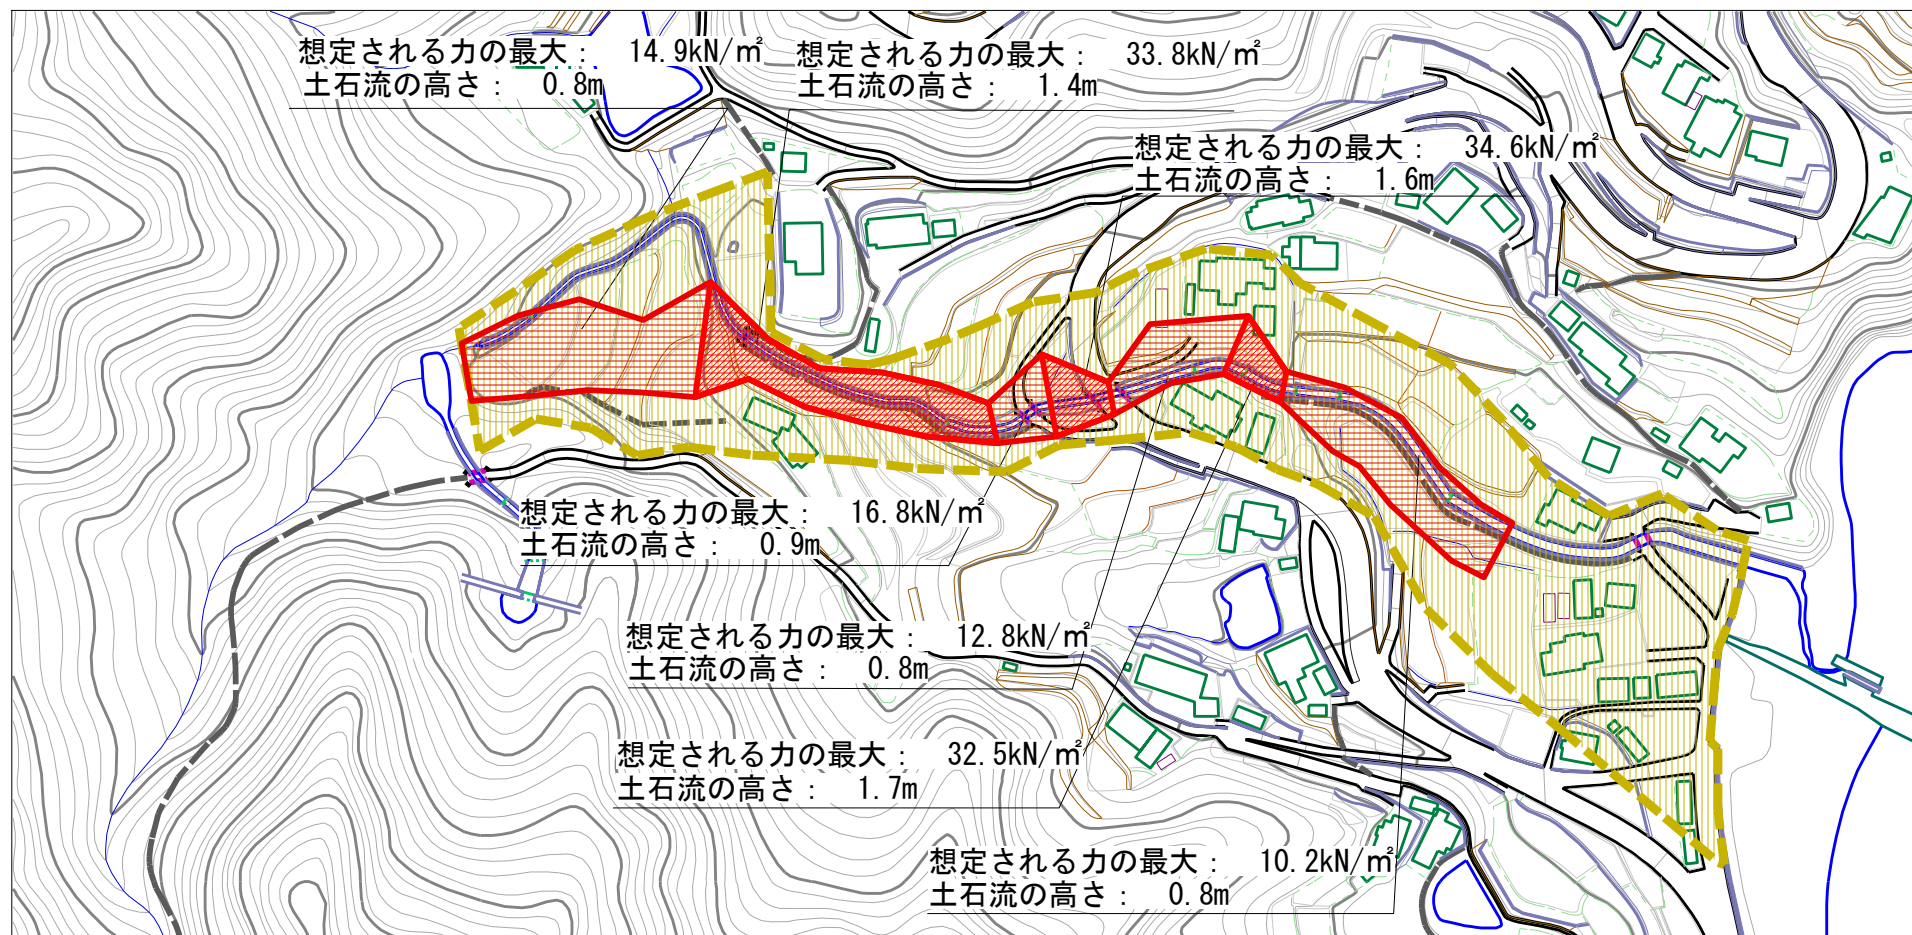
想定される力の最大：　14.9kN/㎡
土石流の高さ：　0.8m

想定される力の最大：　33.8kN/㎡
土石流の高さ：　1.4m

想定される力の最大：　34.6kN/㎡
土石流の高さ：　1.6m

想定される力の最大：　16.8kN/㎡
土石流の高さ：　0.9m

想定される力の最大：　12.8kN/㎡
土石流の高さ：　0.8m

想定される力の最大：　32.5kN/㎡
土石流の高さ：　1.7m

想定される力の最大：　10.2kN/㎡
土石流の高さ：　0.8m